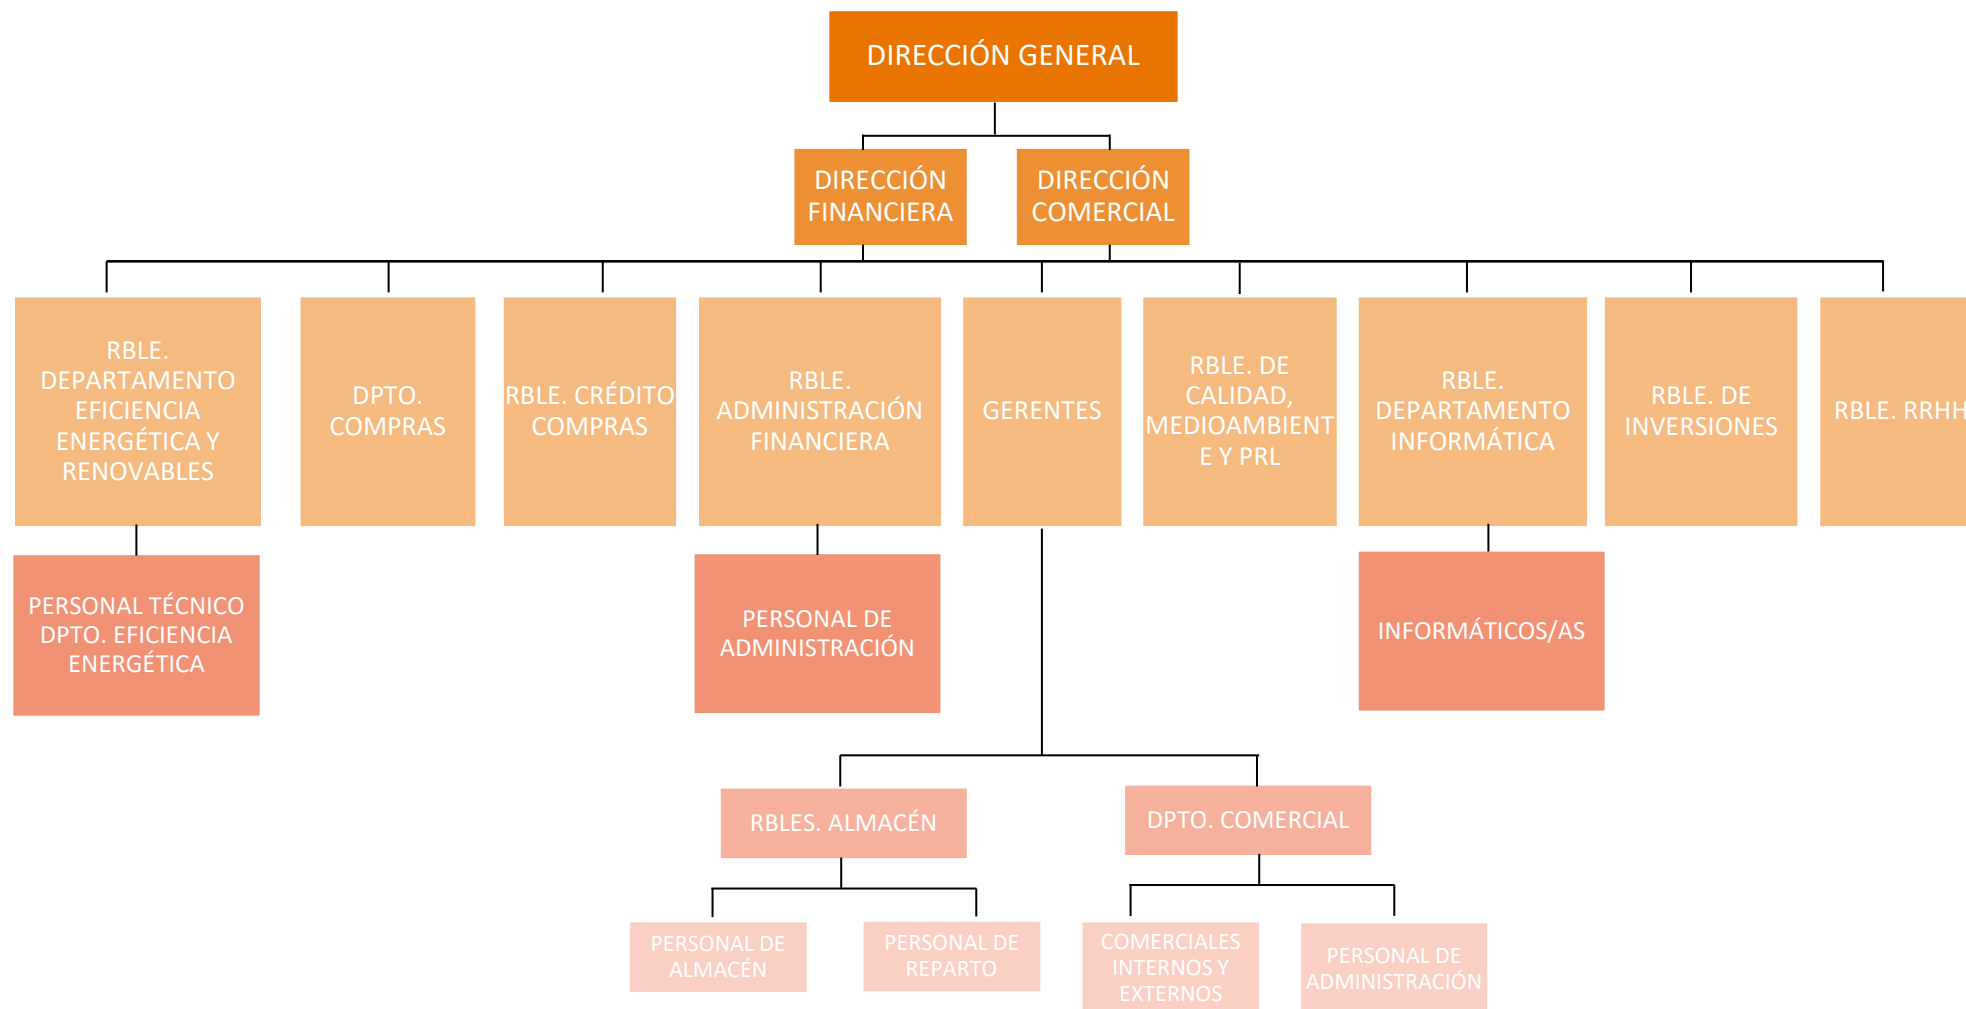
DIRECCIÓN GENERAL

DIRECCIÓN FINANCIERA

DIRECCIÓN COMERCIAL

RBLE. DEPARTAMENTO EFICIENCIA ENERGÉTICA Y RENOVABLES

DPTO. COMPRAS

RBLE. CRÉDITO COMPRAS

RBLE. ADMINISTRACIÓN FINANCIERA

GERENTES

RBLE. DE CALIDAD, MEDIOAMBIENT E Y PRL

RBLE. DEPARTAMENTO INFORMÁTICA

RBLE. DE INVERSIONES

RBLE. RRHH

PERSONAL TÉCNICO DPTO. EFICIENCIA ENERGÉTICA

PERSONAL DE ADMINISTRACIÓN

INFORMÁTICOS/AS

RBLES. ALMACÉN

DPTO. COMERCIAL

PERSONAL DE ALMACÉN

PERSONAL DE REPARTO

COMERCIALES INTERNOS Y EXTERNOS

PERSONAL DE ADMINISTRACIÓN